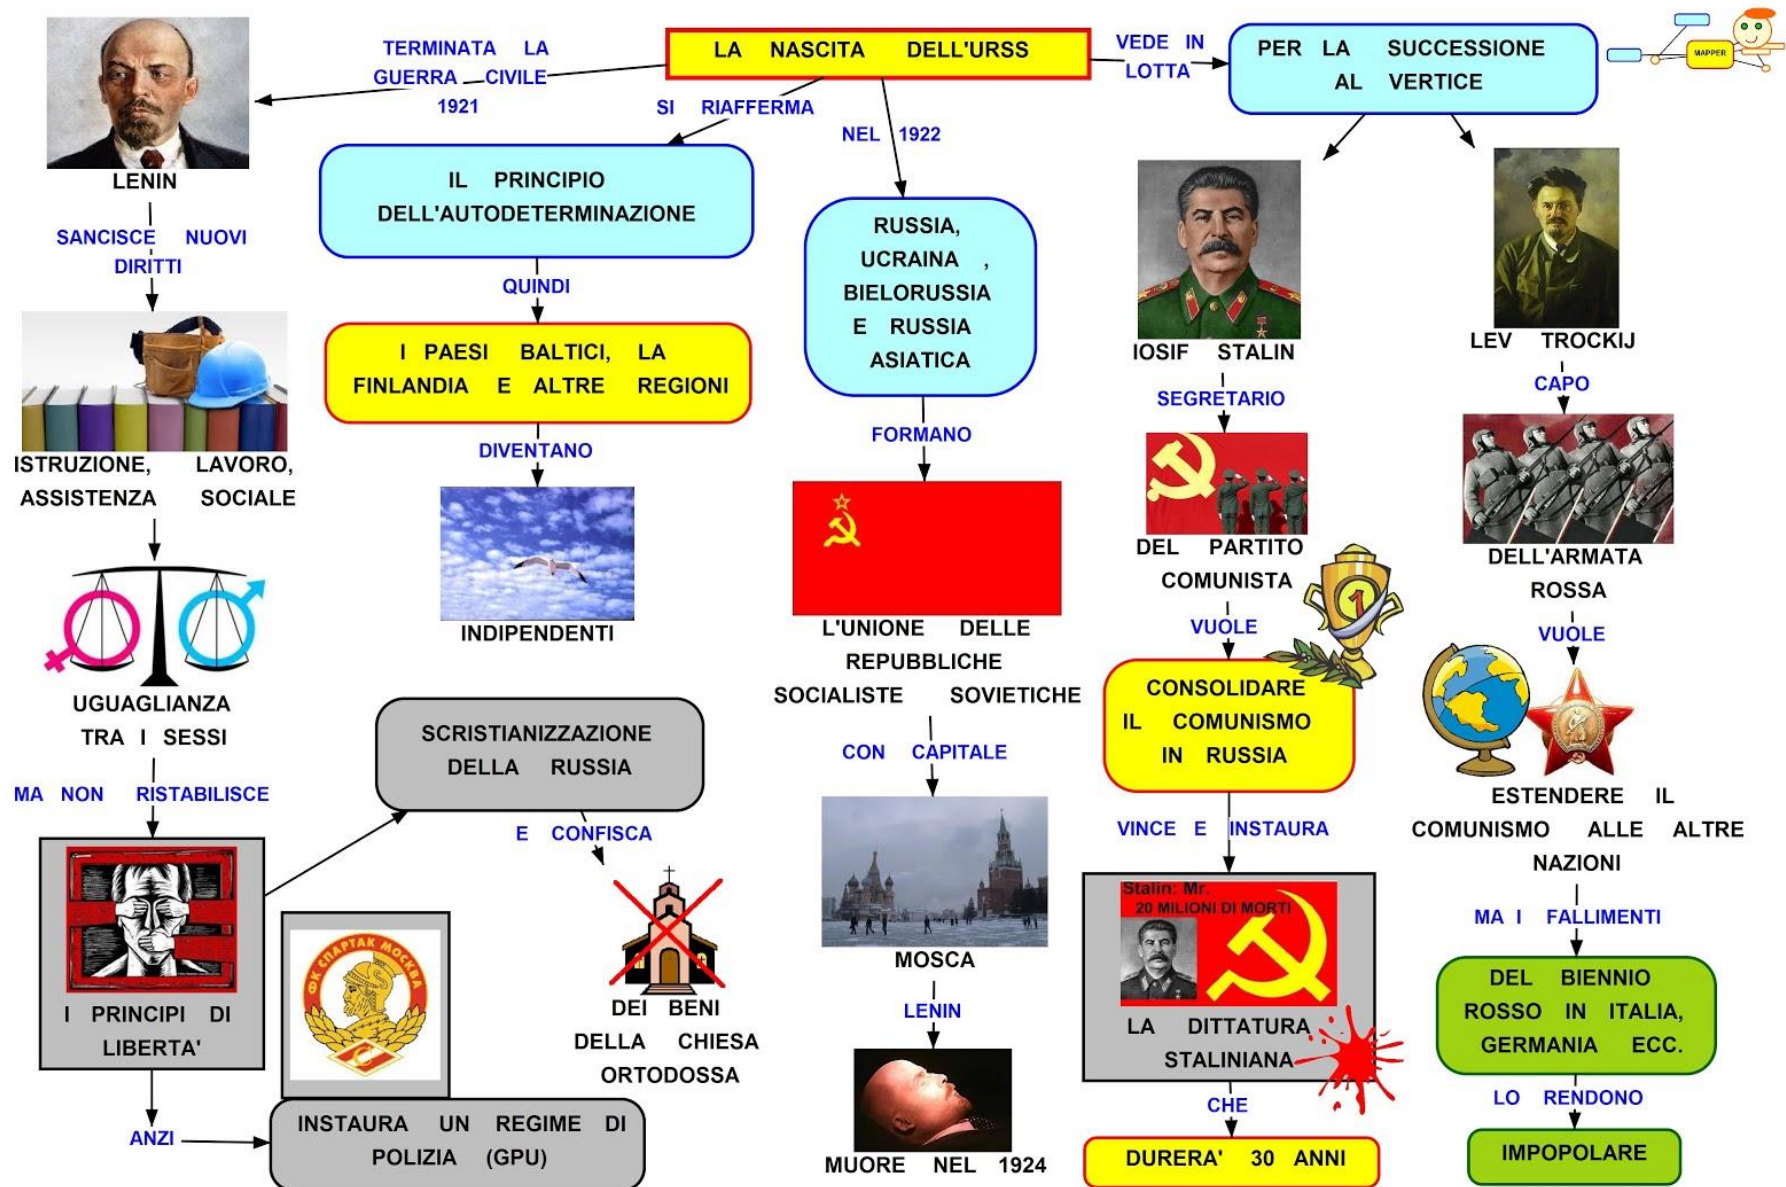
LA NASCITA DELL'URSS

TERMINATA LA GUERRA CIVILE 1921

LENIN

SANCISCE NUOVI DIRITTI

ISTRUZIONE, LAVORO, ASSISTENZA SOCIALE

UGUAGLIANZA TRA I SESSI

MA NON RISTABILISCE

I PRINCIPI DI LIBERTA'

ANZI

INSTAURA UN REGIME DI POLIZIA (GPU)

SCRISTIANIZZAZIONE DELLA RUSSIA

E CONFISCA

DEI BENI DELLA CHIESA ORTODOSSA

SI RIAFFERMA

IL PRINCIPIO DELL'AUTODETERMINAZIONE

QUINDI

I PAESI BALTICI, LA FINLANDIA E ALTRE REGIONI

DIVENTANO

INDIPENDENTI

NEL 1922

RUSSIA, UCRAINA , BIELORUSSIA E RUSSIA ASIATICA

FORMANO

L'UNIONE DELLE REPUBBLICHE SOCIALISTE SOVIETICHE

CON CAPITALE

MOSCA

LENIN

MUORE NEL 1924

VEDE IN LOTTA

PER LA SUCCESSIONE AL VERTICE

MAPPER

IOSIF STALIN

SEGRETARIO

DEL PARTITO COMUNISTA

VUOLE

CONSOLIDARE IL COMUNISMO IN RUSSIA

VINCE E INSTAURA

Stalin: Mr. 20 MILIONI DI MORTI

LA DITTATURA STALINIANA

CHE

DURERA' 30 ANNI

LEV TROCKIJ

CAPO

DELL'ARMATA ROSSA

VUOLE

ESTENDERE IL COMUNISMO ALLE ALTRE NAZIONI

MA I FALLIMENTI

DEL BIENNIO ROSSO IN ITALIA, GERMANIA ECC.

LO RENDONO

IMPOPOLARE